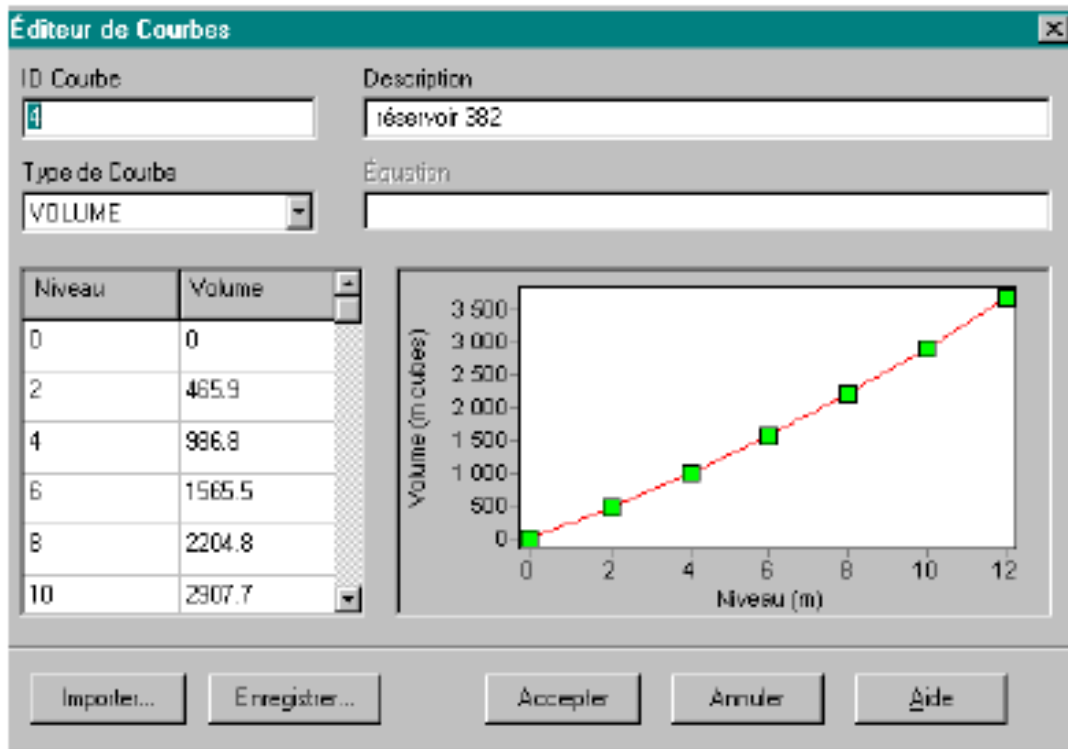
Éditeur de Courbes

ID Courbe
4

Description
réservoir 382

Type de Courbe
VOLUME

Équation

| Niveau | Volume |
|---|---|
| 0 | 0 |
| 2 | 465.9 |
| 4 | 986.8 |
| 6 | 1565.5 |
| 8 | 2204.8 |
| 10 | 2907.7 |

Volume (m cubes)
3 500
3 000
2 500
2 000
1 500
1 000
500
0
0 2 4 6 8 10 12
Niveau (m)

Importer... Enregistrer... Accepter Annuler Aide